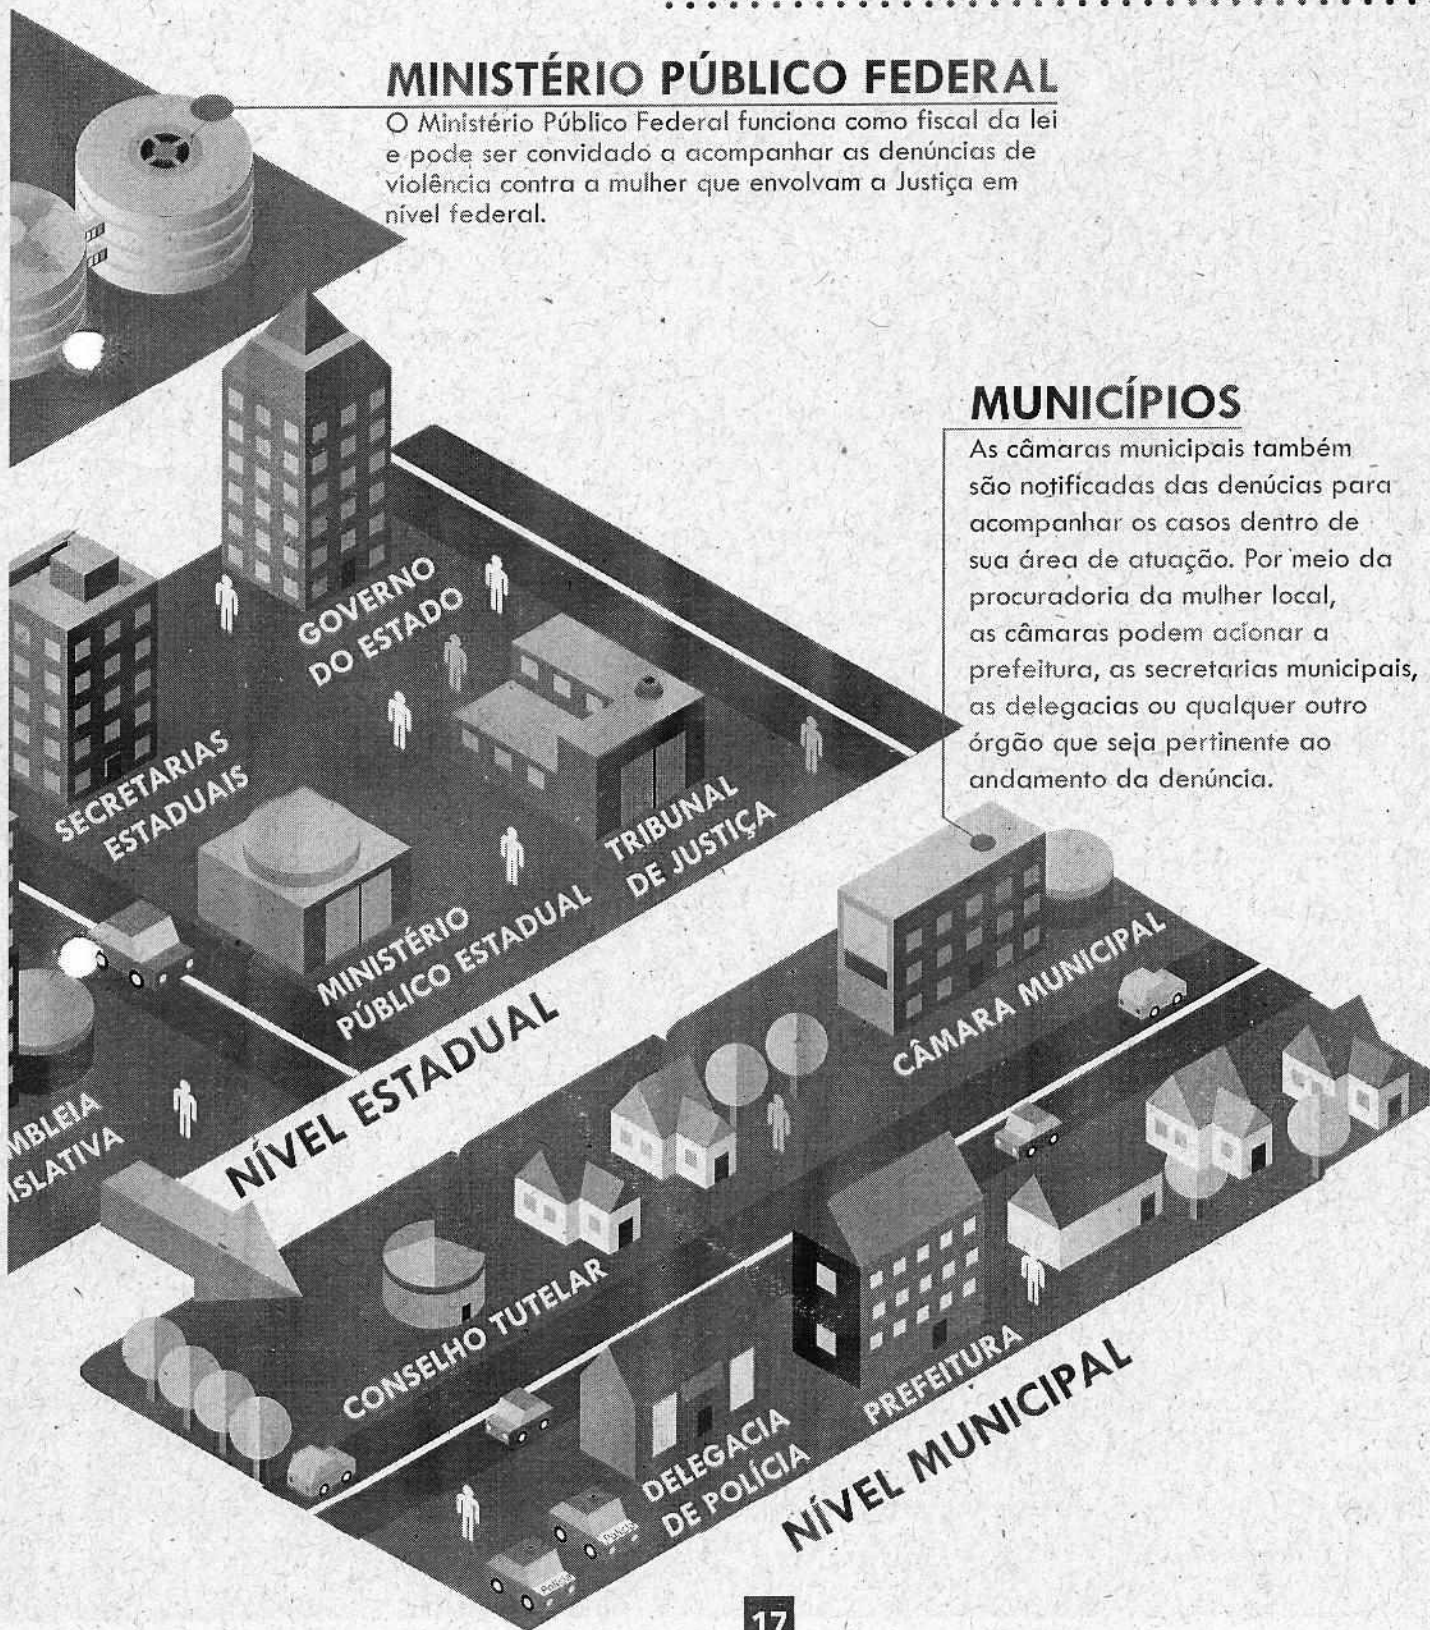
MINISTÉRIO PÚBLICO FEDERAL

O Ministério Público Federal funciona como fiscal da lei e pode ser convidado a acompanhar as denúncias de violência contra a mulher que envolvam a Justiça em nível federal.

MUNICÍPIOS

As câmaras municipais também são notificadas das denúcias para acompanhar os casos dentro de sua área de atuação. Por meio da procuradoria da mulher local, as câmaras podem acionar a prefeitura, as secretarias municipais, as delegacias ou qualquer outro órgão que seja pertinente ao andamento da denúncia.

GOVERNO DO ESTADO

SECRETARIAS ESTADUAIS

TRIBUNAL DE JUSTIÇA

MINISTÉRIO PÚBLICO ESTADUAL

MBLEIA ISLATIVA

NÍVEL ESTADUAL

CÂMARA MUNICIPAL

CONSELHO TUTELAR

PREFEITURA

DELEGACIA DE POLÍCIA

NÍVEL MUNICIPAL

Polícia

Polícia

17